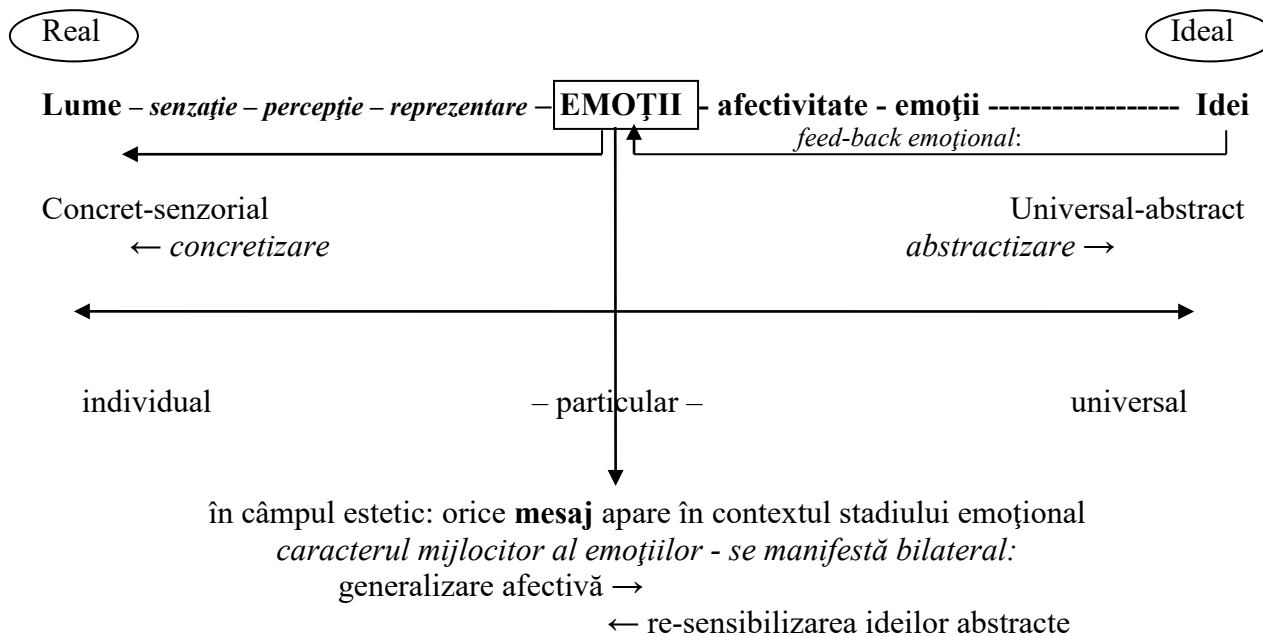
Real

Ideal

**Lume** – *senzaţie – percepţie – reprezentare* – **EMOŢII** - **afectivitate - emoţii ------------------ Idei**

*feed-back emoţional*:

Concret-senzorial
← *concretizare*

Universal-abstract
*abstractizare* →

individual – particular – universal

în câmpul estetic: orice **mesaj** apare în contextul stadiului emoţional
*caracterul mijlocitor al emoţiilor - se manifestă bilateral:*
generalizare afectivă →
← re-sensibilizarea ideilor abstracte